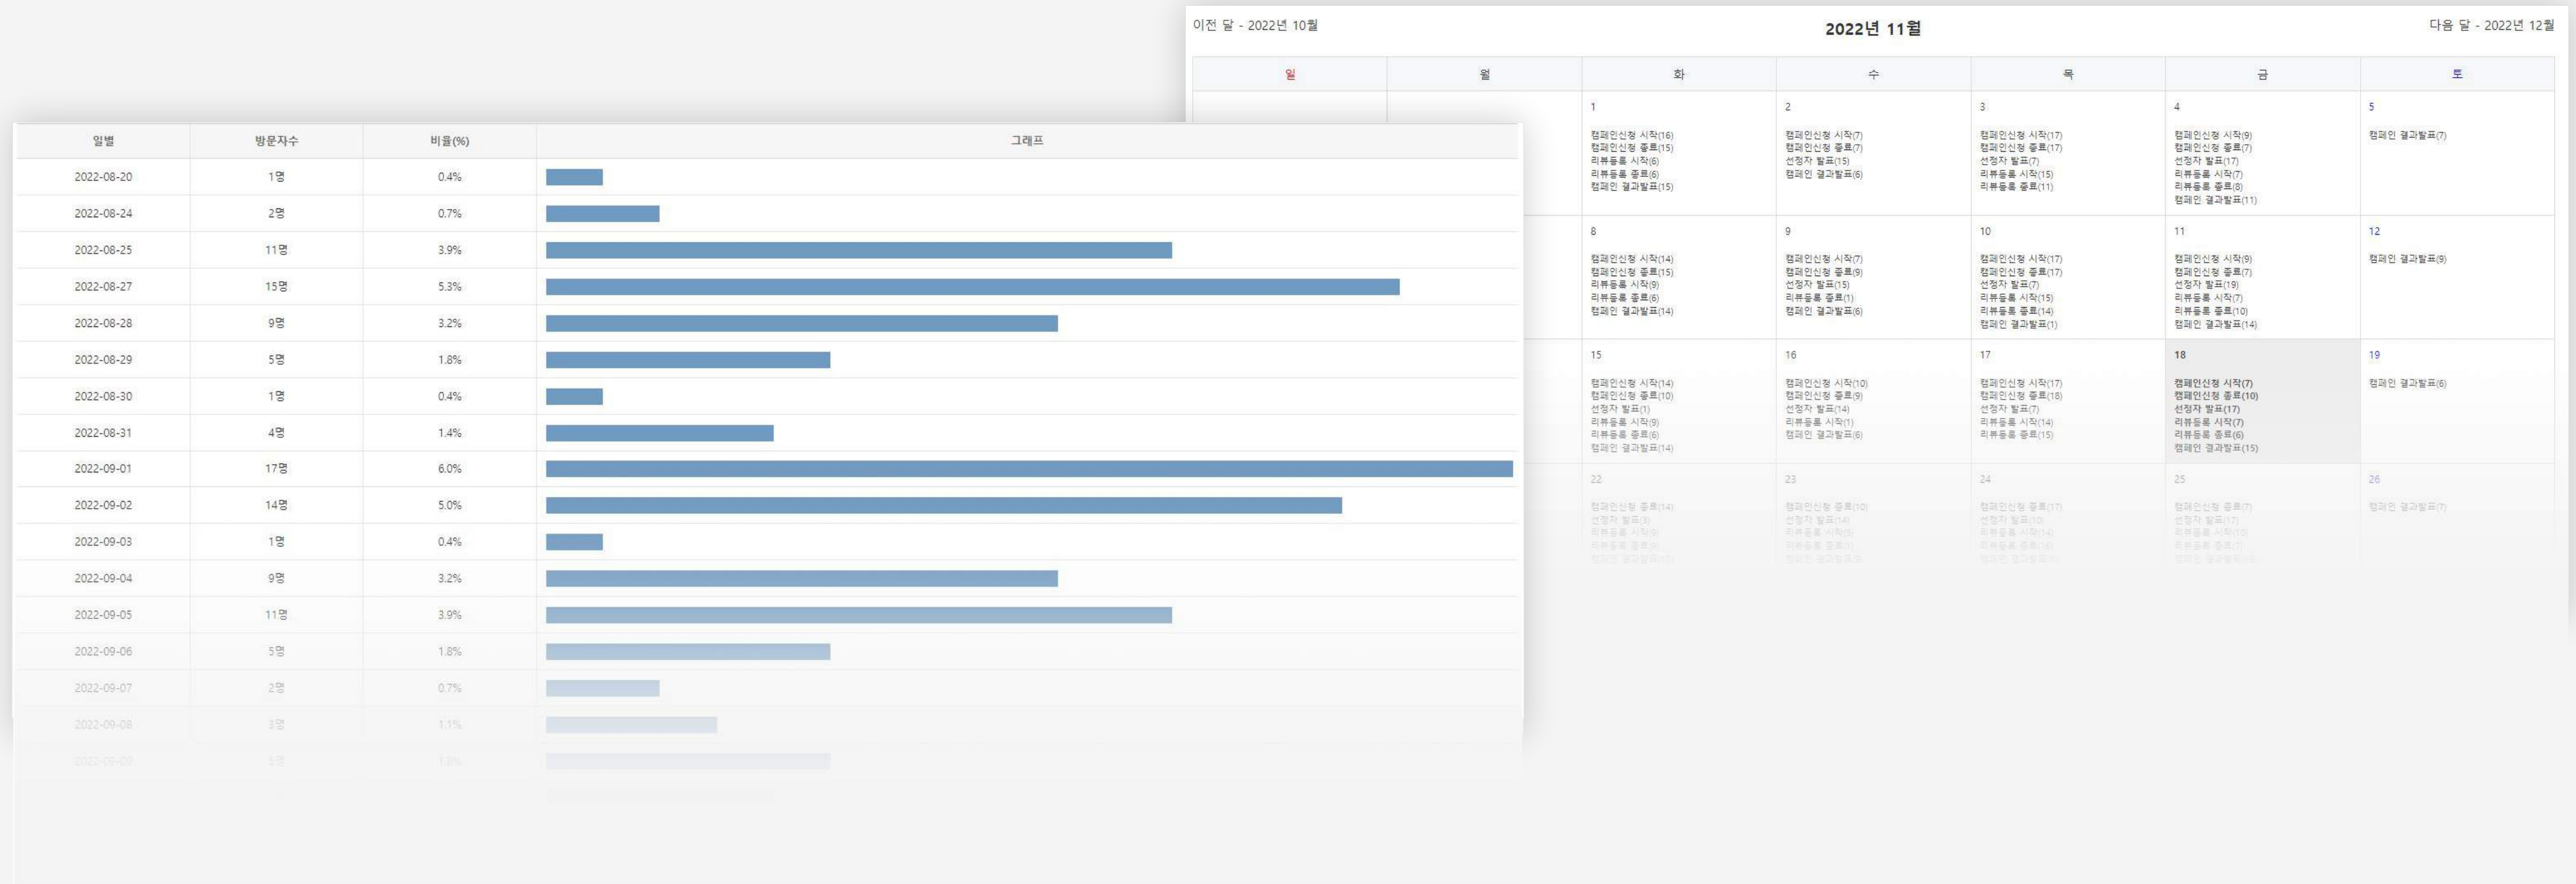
이전 달 - 2022년 10월

2022년 11월

다음 달 - 2022년 12월

| 일 | 월 | 화 | 수 | 목 | 금 | 토 |
|---|---|---|---|---|---|---|
| | | 1 캠페인신청 시작(16) 캠페인신청 종료(15) 리뷰등록 시작(6) 리뷰등록 종료(6) 캠페인 결과발표(15) | 2 캠페인신청 시작(7) 캠페인신청 종료(7) 선정자 발표(15) 캠페인 결과발표(6) | 3 캠페인신청 시작(17) 캠페인신청 종료(17) 선정자 발표(7) 리뷰등록 시작(15) 리뷰등록 종료(11) | 4 캠페인신청 시작(9) 캠페인신청 종료(7) 선정자 발표(17) 리뷰등록 시작(7) 리뷰등록 종료(8) 캠페인 결과발표(11) | 5 캠페인 결과발표(7) |
| | | 8 캠페인신청 시작(14) 캠페인신청 종료(15) 리뷰등록 시작(9) 리뷰등록 종료(6) 캠페인 결과발표(14) | 9 캠페인신청 시작(7) 캠페인신청 종료(9) 선정자 발표(15) 리뷰등록 종료(1) 캠페인 결과발표(6) | 10 캠페인신청 시작(17) 캠페인신청 종료(17) 선정자 발표(7) 리뷰등록 시작(15) 리뷰등록 종료(14) 캠페인 결과발표(1) | 11 캠페인신청 시작(9) 캠페인신청 종료(7) 선정자 발표(19) 리뷰등록 시작(7) 리뷰등록 종료(10) 캠페인 결과발표(14) | 12 캠페인 결과발표(9) |
| | | 15 캠페인신청 시작(14) 캠페인신청 종료(10) 선정자 발표(1) 리뷰등록 시작(9) 리뷰등록 종료(6) 캠페인 결과발표(14) | 16 캠페인신청 시작(10) 캠페인신청 종료(9) 선정자 발표(14) 리뷰등록 시작(1) 캠페인 결과발표(6) | 17 캠페인신청 시작(17) 캠페인신청 종료(18) 선정자 발표(7) 리뷰등록 시작(14) 리뷰등록 종료(15) | 18 캠페인신청 시작(7) 캠페인신청 종료(10) 선정자 발표(17) 리뷰등록 시작(7) 리뷰등록 종료(6) 캠페인 결과발표(15) | 19 캠페인 결과발표(6) |
| | | 22 캠페인신청 종료(14) 선정자 발표(9) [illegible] | 23 캠페인신청 종료(10) 선정자 발표(14) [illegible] | 24 캠페인신청 종료(17) 선정자 발표(10) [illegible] | 25 캠페인신청 종료(7) 선정자 발표(17) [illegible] | 26 캠페인 결과발표(7) |

| 일별 | 방문자수 | 비율(%) | 그래프 |
|---|---|---|---|
| 2022-08-20 | 1명 | 0.4% | |
| 2022-08-24 | 2명 | 0.7% | |
| 2022-08-25 | 11명 | 3.9% | |
| 2022-08-27 | 15명 | 5.3% | |
| 2022-08-28 | 9명 | 3.2% | |
| 2022-08-29 | 5명 | 1.8% | |
| 2022-08-30 | 1명 | 0.4% | |
| 2022-08-31 | 4명 | 1.4% | |
| 2022-09-01 | 17명 | 6.0% | |
| 2022-09-02 | 14명 | 5.0% | |
| 2022-09-03 | 1명 | 0.4% | |
| 2022-09-04 | 9명 | 3.2% | |
| 2022-09-05 | 11명 | 3.9% | |
| 2022-09-06 | 5명 | 1.8% | |
| 2022-09-07 | 2명 | 0.7% | |
| 2022-09-08 | 3명 | 1.1% | |
| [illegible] | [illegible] | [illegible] | |